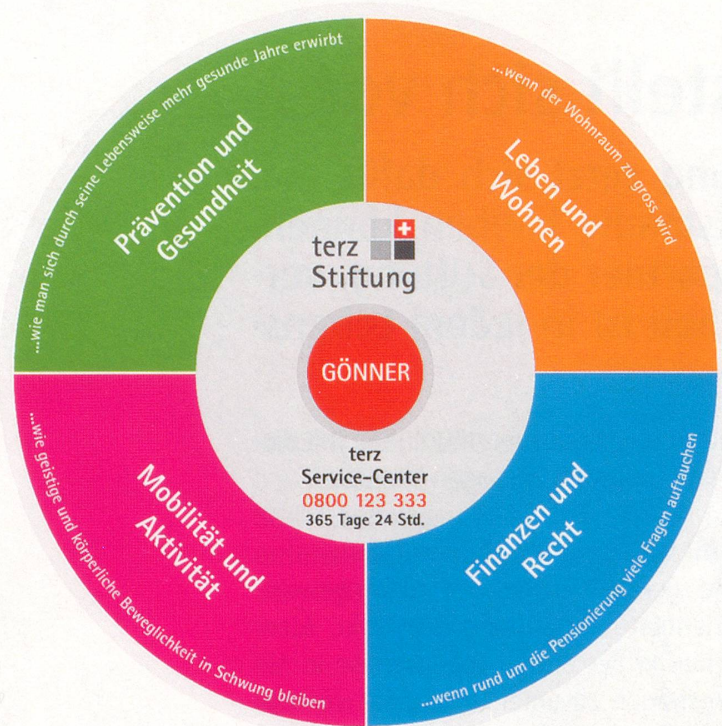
...wie man sich durch seine Lebensweise mehr gesunde Jahre erwirbt

Prävention und Gesundheit

...wenn der Wohnraum zu gross wird

Leben und Wohnen

terz Stiftung

GÖNNER

terz Service-Center
0800 123 333
365 Tage 24 Std.

...wie geistige und körperliche Beweglichkeit in Schwung bleiben

Mobilität und Aktivität

...wenn rund um die Pensionierung viele Fragen auftauchen

Finanzen und Recht